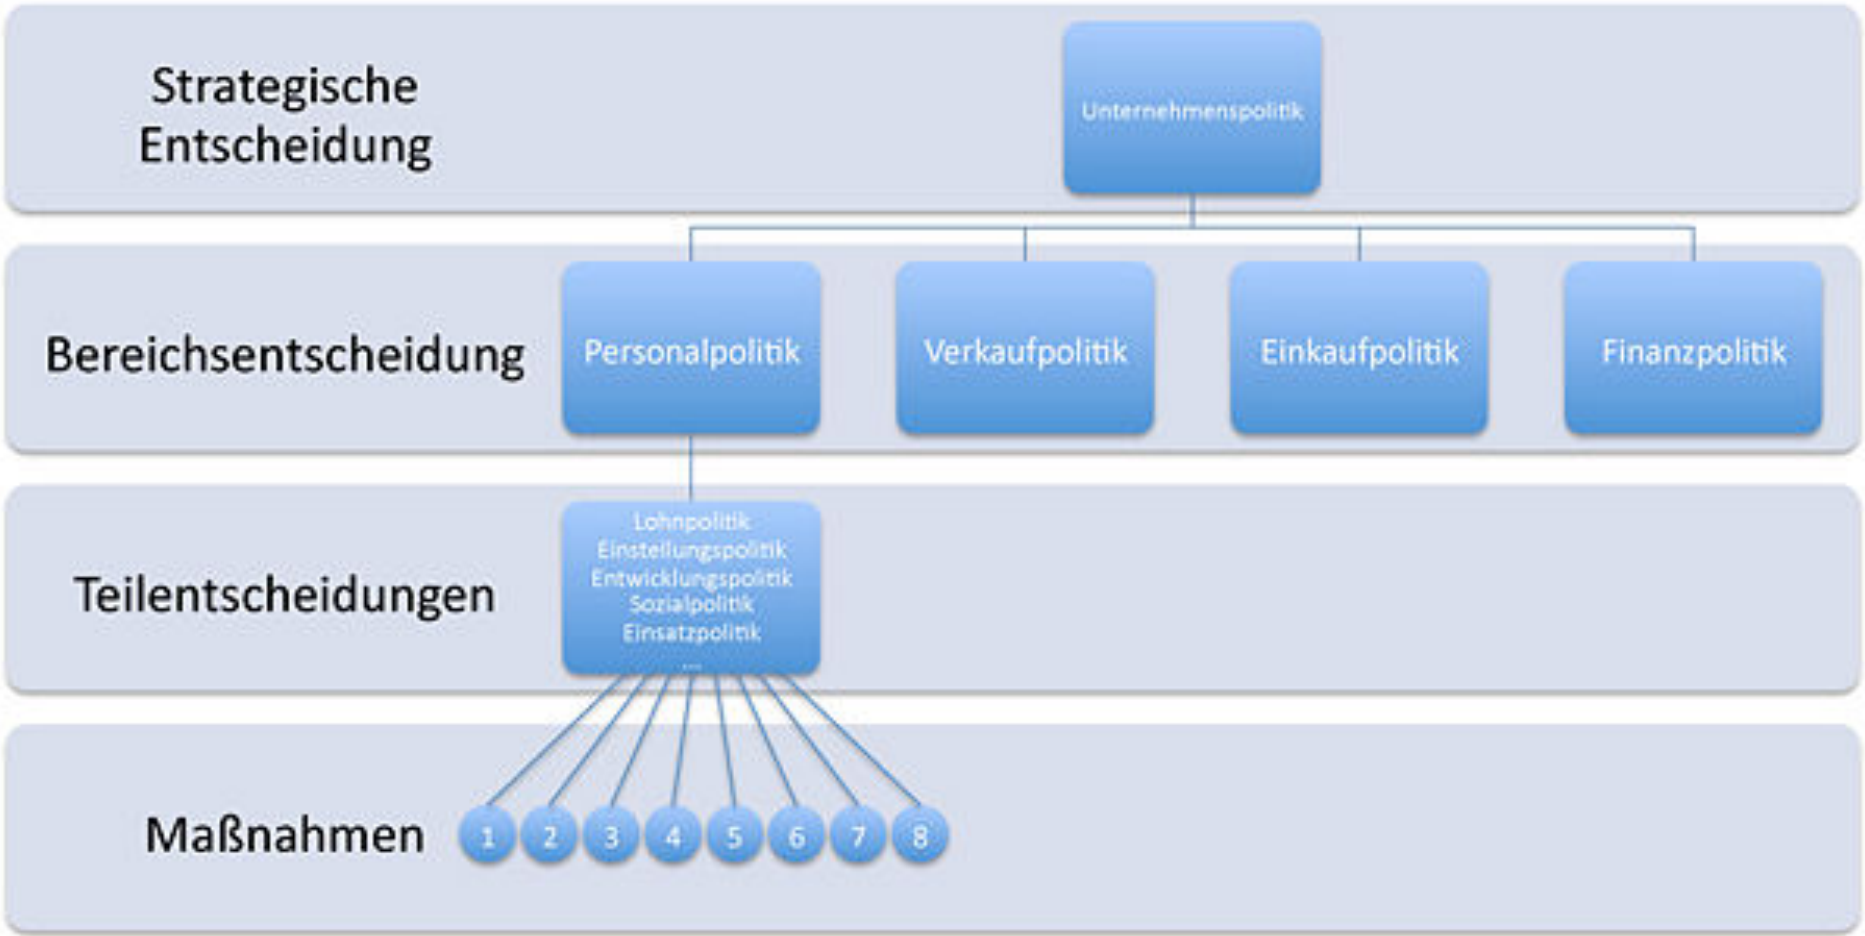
Strategische Entscheidung

Unternehmenspolitik

Bereichsentscheidung

Personalpolitik

Verkaufpolitik

Einkaufpolitik

Finanzpolitik

Teilentscheidungen

Lohnpolitik
Einstellungspolitik
Entwicklungspolitik
Sozialpolitik
Einsatzpolitik
...

Maßnahmen

1 2 3 4 5 6 7 8